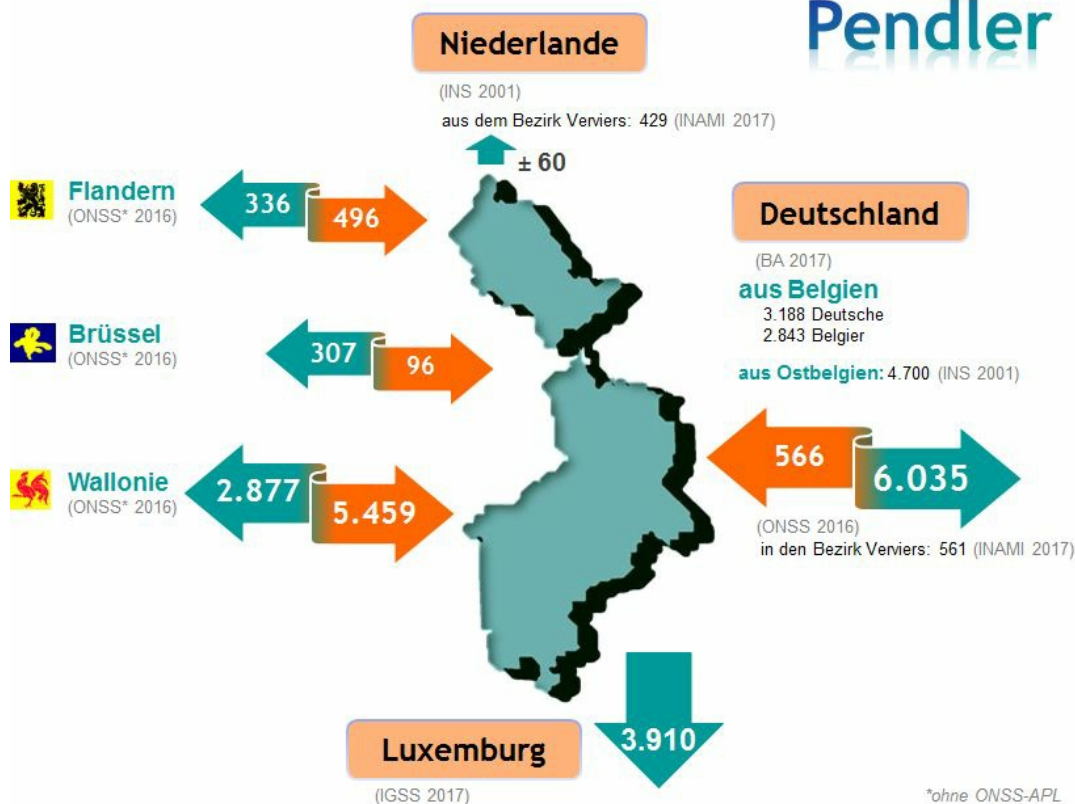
Pendler

Niederlande

(INS 2001)

aus dem Bezirk Verviers: 429 (INAMI 2017)

± 60

Flandern
(ONSS* 2016)

336

496

Brüssel
(ONSS* 2016)

307

96

Wallonie
(ONSS* 2016)

2.877

5.459

Deutschland

(BA 2017)

aus Belgien
3.188 Deutsche
2.843 Belgier

aus Ostbelgien: 4.700 (INS 2001)

566

6.035

(ONSS 2016)
in den Bezirk Verviers: 561 (INAMI 2017)

Luxemburg

3.910

(IGSS 2017)

*ohne ONSS-APL